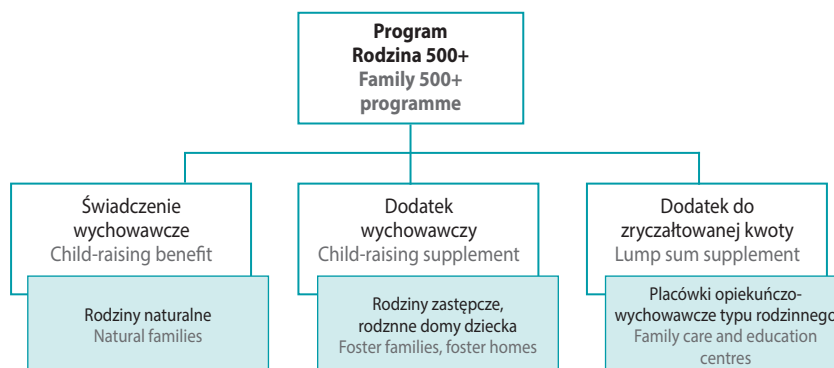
Program
Rodzina 500+
Family 500+
programme

Świadczenie wychowawcze
Child-raising benefit

Rodziny naturalne
Natural families

Dodatek wychowawczy
Child-raising supplement

Rodziny zastępcze, rodznne domy dziecka
Foster families, foster homes

Dodatek do zryczałtowanej kwoty
Lump sum supplement

Placówki opiekuńczo-wychowawcze typu rodzinnego
Family care and education centres